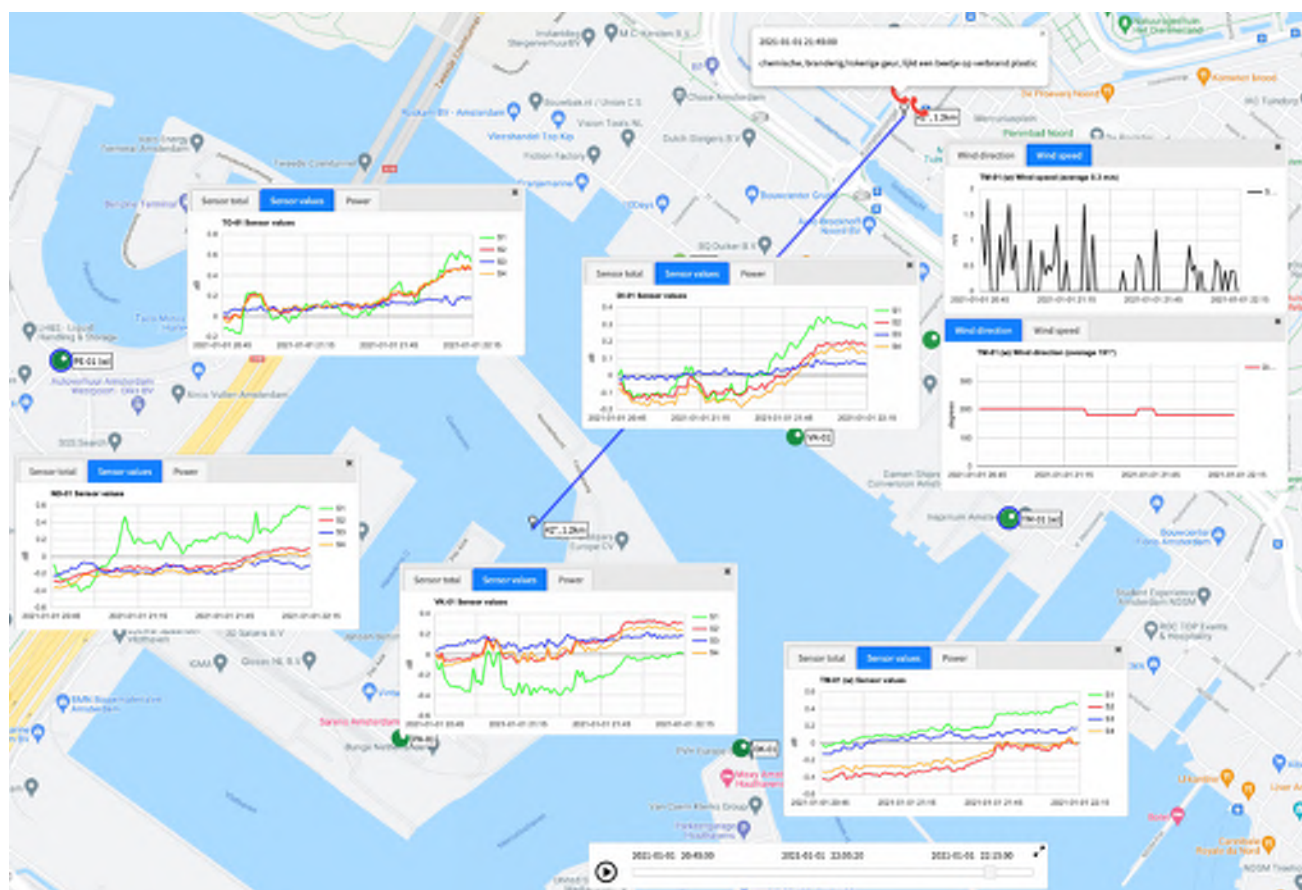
2021-01-01 21:49:00

chemische,branderig/rokerige geur, lijkt een beetje op verbrand plastic

Wind direction | Wind speed

TW-01 (w) Wind speed (average 0.3 m/s)

2021-01-01 20:45 | 2021-01-01 21:15 | 2021-01-01 21:45 | 2021-01-01 22:15

Wind direction | Wind speed

TW-01 (w) Wind direction (average 191°)

degrees

2021-01-01 20:45 | 2021-01-01 21:15 | 2021-01-01 21:45 | 2021-01-01 22:15

Sensor total | Sensor values | Power

TG-01 Sensor values

S1 S2 S3 S4

2021-01-01 20:45 | 2021-01-01 21:15 | 2021-01-01 21:45 | 2021-01-01 22:15

Sensor total | Sensor values | Power

SI-01 Sensor values

S1 S2 S3 S4

2021-01-01 20:45 | 2021-01-01 21:15 | 2021-01-01 21:45 | 2021-01-01 22:15

Sensor total | Sensor values | Power

ND-01 Sensor values

S1 S2 S3 S4

2021-01-01 20:45 | 2021-01-01 21:15 | 2021-01-01 21:45 | 2021-01-01 22:15

Sensor total | Sensor values | Power

VK-01 Sensor values

S1 S2 S3 S4

2021-01-01 20:45 | 2021-01-01 21:15 | 2021-01-01 21:45 | 2021-01-01 22:15

Sensor total | Sensor values | Power

TW-01 (w) Sensor values

S1 S2 S3 S4

2021-01-01 20:45 | 2021-01-01 21:15 | 2021-01-01 21:45 | 2021-01-01 22:15

PE-01 (w)
VK-01
TW-01 (w)
SK-01
H2°, 1.2km

2021-01-01 20:45:00 | 2021-01-01 22:00:20 | 2021-01-01 22:15:00

Bouwcenter Groot
Dutch Slingers B.V
Vision Taxis NL
Vliershandel Top Kip
Fiction Factory
Chase Amsterdam
Bouwcenter Frans Amsterdam
Student Experience Amsterdam NDSM
Sarens Amsterdam
Bunge Netherlands
Mosey Amsterdam Haudhaven
Van Caem Kleine Groep
Glesis NL B.V
BMN Bouwmaterialen Amsterdam
PVH Europe
Damen Shipyards Conversion Amsterdam
ROC TOP Events & Hospitality
Bouwcenter Group